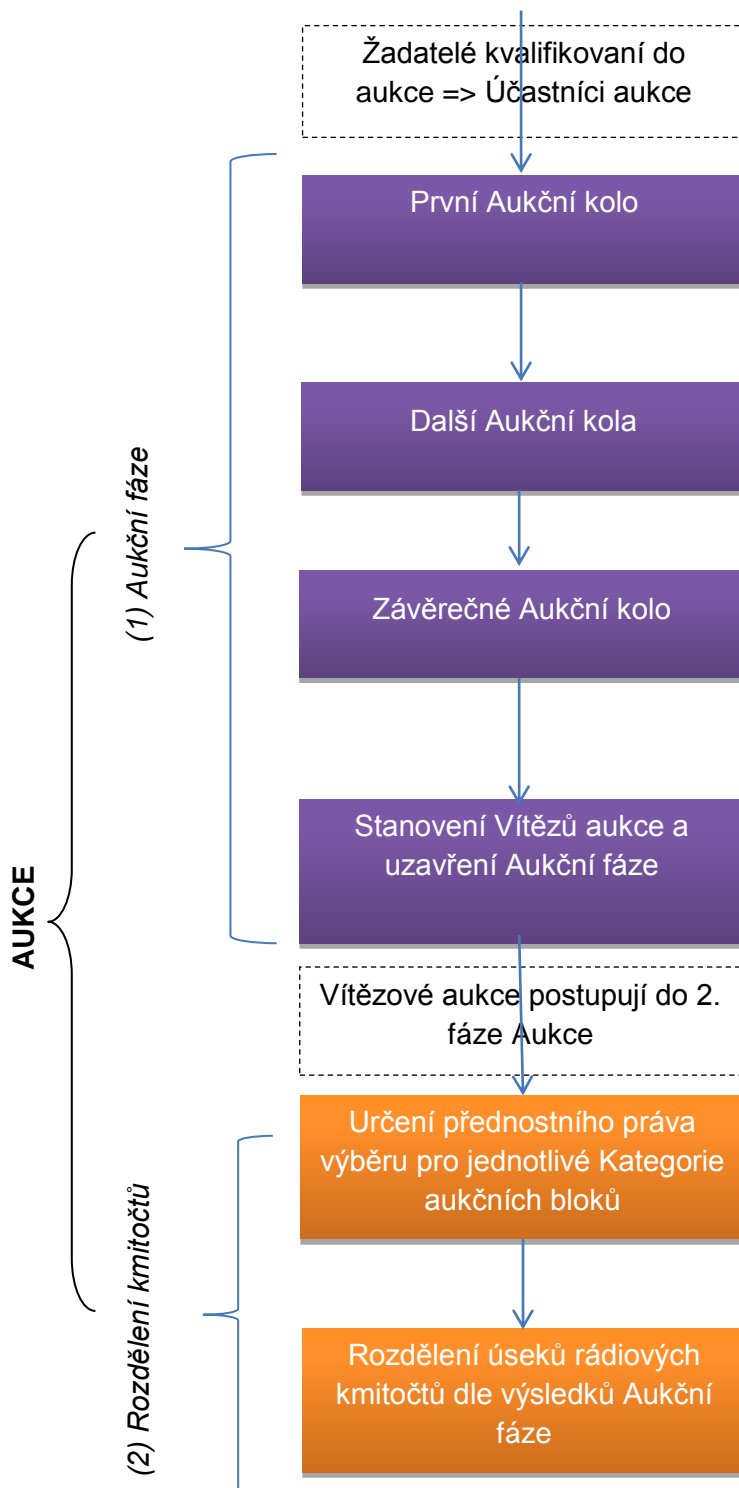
Žadatelé kvalifikovaní do aukce => Účastníci aukce

První Aukční kolo

Další Aukční kola

Závěrečné Aukční kolo

Stanovení Vítězů aukce a uzavření Aukční fáze

Vítězové aukce postupují do 2. fáze Aukce

Určení přednostního práva výběru pro jednotlivé Kategorie aukčních bloků

Rozdělení úseků rádiových kmitočtů dle výsledků Aukční fáze

(1) Aukční fáze

(2) Rozdělení kmitočtů

AUKCE